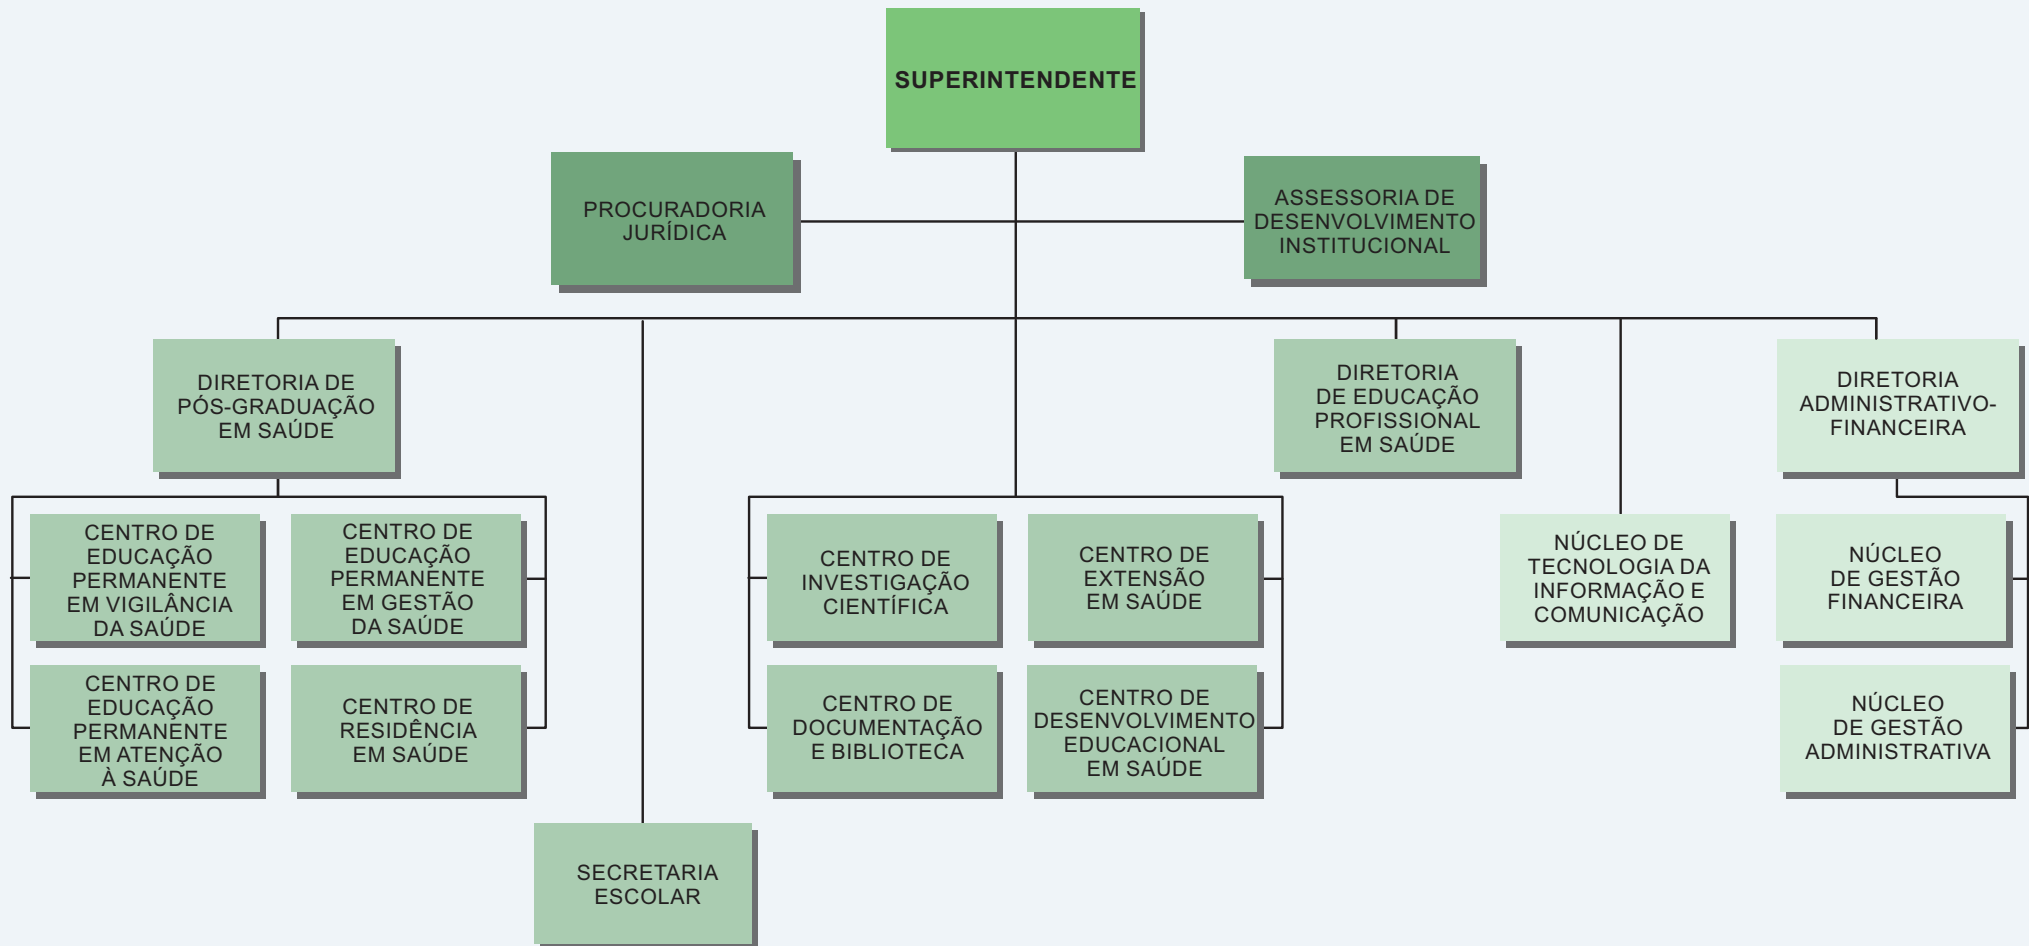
SUPERINTENDENTE

PROCURADORIA JURÍDICA

ASSESSORIA DE DESENVOLVIMENTO INSTITUCIONAL

DIRETORIA DE PÓS-GRADUAÇÃO EM SAÚDE

CENTRO DE EDUCAÇÃO PERMANENTE EM VIGILÂNCIA DA SAÚDE

CENTRO DE EDUCAÇÃO PERMANENTE EM GESTÃO DA SAÚDE

CENTRO DE EDUCAÇÃO PERMANENTE EM ATENÇÃO À SAÚDE

CENTRO DE RESIDÊNCIA EM SAÚDE

SECRETARIA ESCOLAR

CENTRO DE INVESTIGAÇÃO CIENTÍFICA

CENTRO DE EXTENSÃO EM SAÚDE

CENTRO DE DOCUMENTAÇÃO E BIBLIOTECA

CENTRO DE DESENVOLVIMENTO EDUCACIONAL EM SAÚDE

DIRETORIA DE EDUCAÇÃO PROFISSIONAL EM SAÚDE

NÚCLEO DE TECNOLOGIA DA INFORMAÇÃO E COMUNICAÇÃO

DIRETORIA ADMINISTRATIVO-FINANCEIRA

NÚCLEO DE GESTÃO FINANCEIRA

NÚCLEO DE GESTÃO ADMINISTRATIVA